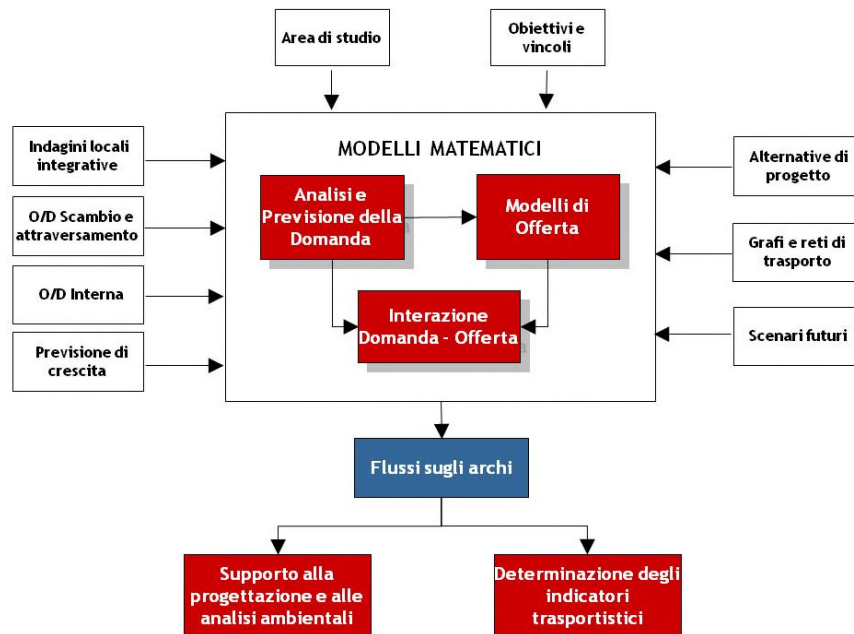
Area di studio

Obiettivi e vincoli

Indagini locali integrative

O/D Scambio e attraversamento

O/D Interna

Previsione di crescita

MODELLI MATEMATICI

Analisi e Previsione della Domanda

Modelli di Offerta

Interazione Domanda - Offerta

Alternative di progetto

Grafi e reti di trasporto

Scenari futuri

Flussi sugli archi

Supporto alla progettazione e alle analisi ambientali

Determinazione degli indicatori trasportistici